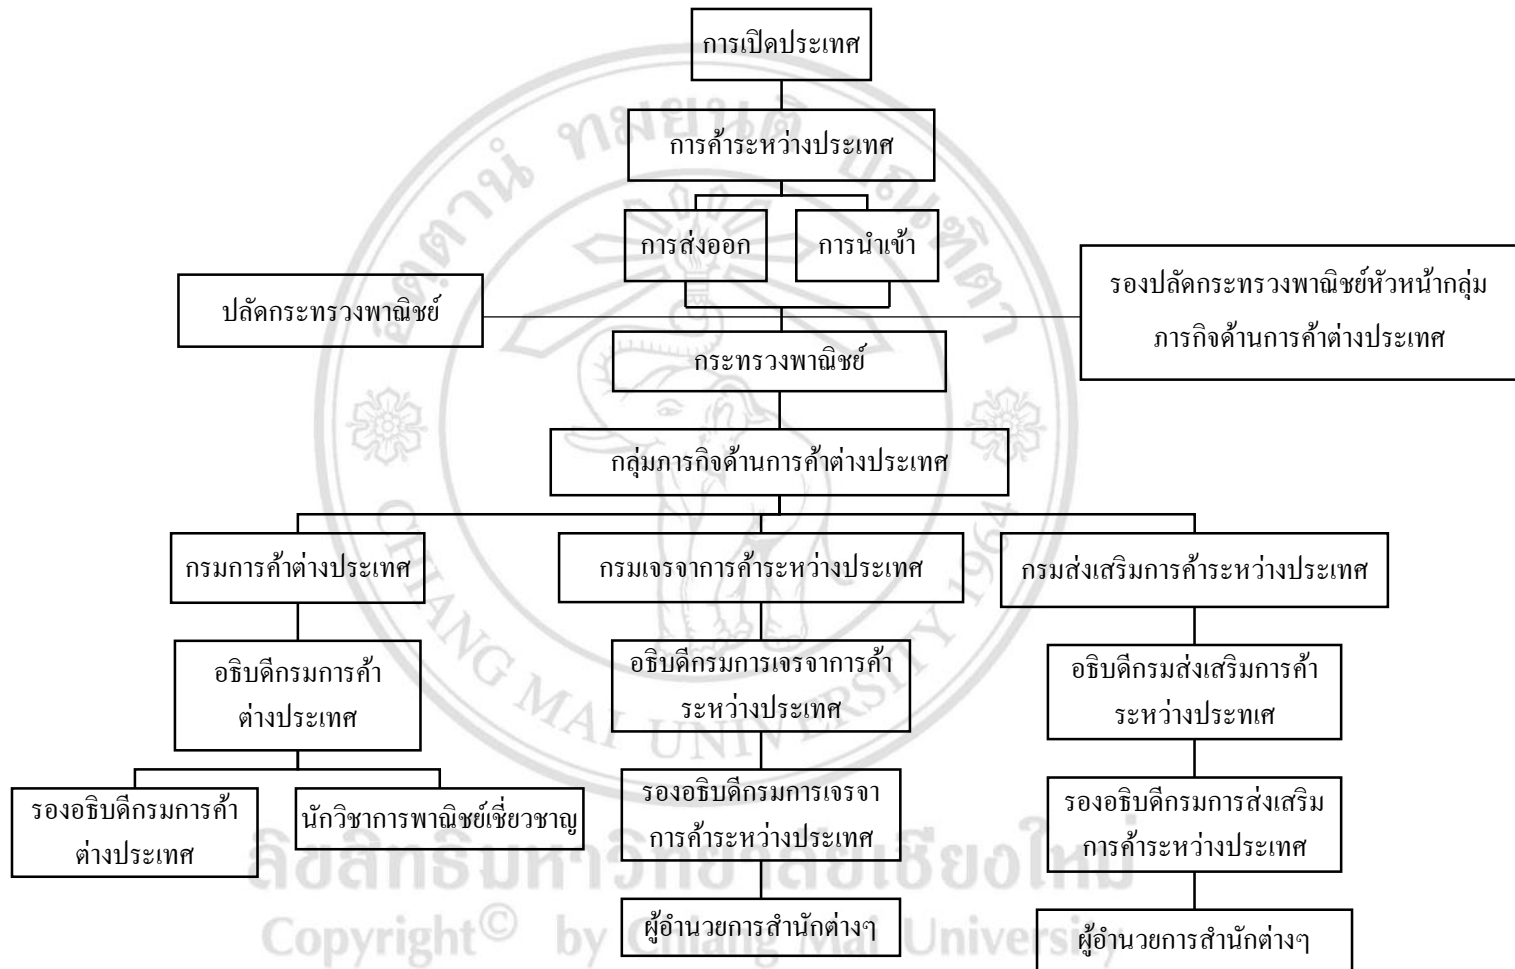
การเปิดประเทศ

การค้าระหว่างประเทศ

การส่งออก

การนำเข้า

ปลัดกระทรวงพาณิชย์

รองปลัดกระทรวงพาณิชย์หัวหน้ากลุ่มภารกิจด้านการค้าต่างประเทศ

กระทรวงพาณิชย์

กลุ่มภารกิจด้านการค้าต่างประเทศ

กรมการค้าต่างประเทศ

กรมเจรจาการค้าระหว่างประเทศ

กรมส่งเสริมการค้าระหว่างประเทศ

อธิบดีกรมการค้าต่างประเทศ

อธิบดีกรมการเจรจาการค้าระหว่างประเทศ

อธิบดีกรมส่งเสริมการค้าระหว่างประทเศ

รองอธิบดีกรมการค้าต่างประเทศ

นักวิชาการพาณิชย์เชี่ยวชาญ

รองอธิบดีกรมการเจรจาการค้าระหว่างประเทศ

รองอธิบดีกรมการส่งเสริมการค้าระหว่างประเทศ

ผู้อำนวยการสำนักต่างๆ

ผู้อำนวยการสำนักต่างๆ

ลิขสิทธิ์มหาวิทยาลัยเชียงใหม่
Copyright© by Chiang Mai University